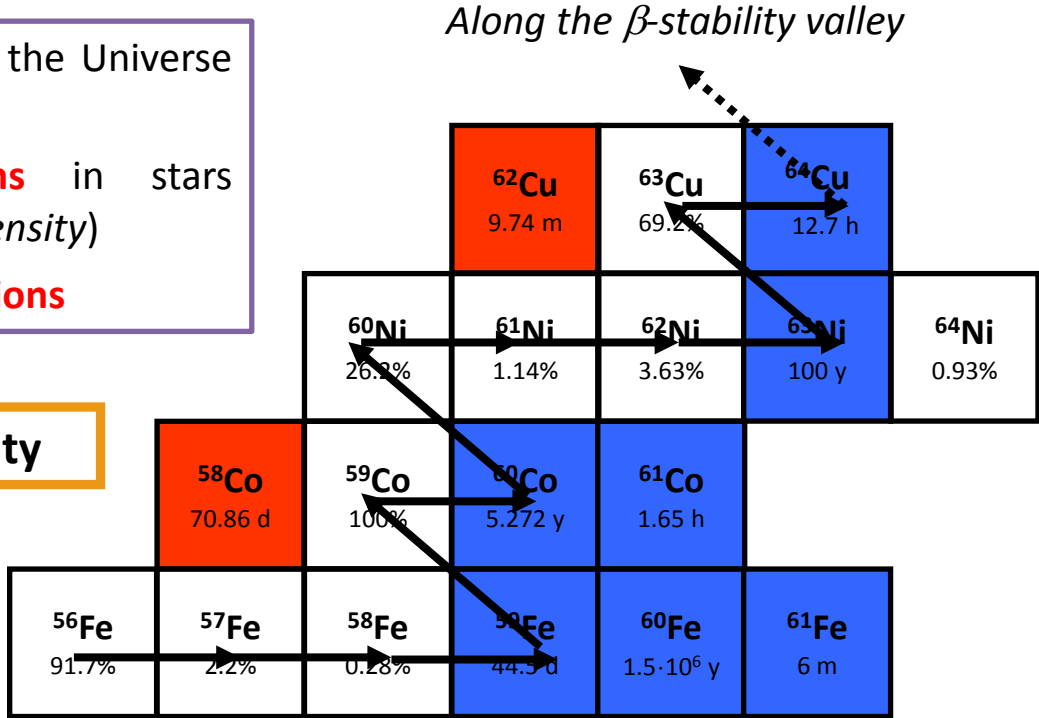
the Universe

ns in stars
ensity)

ions

ty

Along the $\beta$-stability valley

| | | | $^{62}$Cu 9.74 m | $^{63}$Cu 69.2% | $^{64}$Cu 12.7 h | |
|---|---|---|---|---|---|---|
| | | $^{60}$Ni 26.2% | $^{61}$Ni 1.14% | $^{62}$Ni 3.63% | $^{63}$Ni 100 y | $^{64}$Ni 0.93% |
| | $^{58}$Co 70.86 d | $^{59}$Co 100% | $^{60}$Co 5.272 y | $^{61}$Co 1.65 h | | |
| $^{56}$Fe 91.7% | $^{57}$Fe 2.2% | $^{58}$Fe 0.28% | $^{59}$Fe 44.5 d | $^{60}$Fe $1.5 \cdot 10^6$ y | $^{61}$Fe 6 m | |